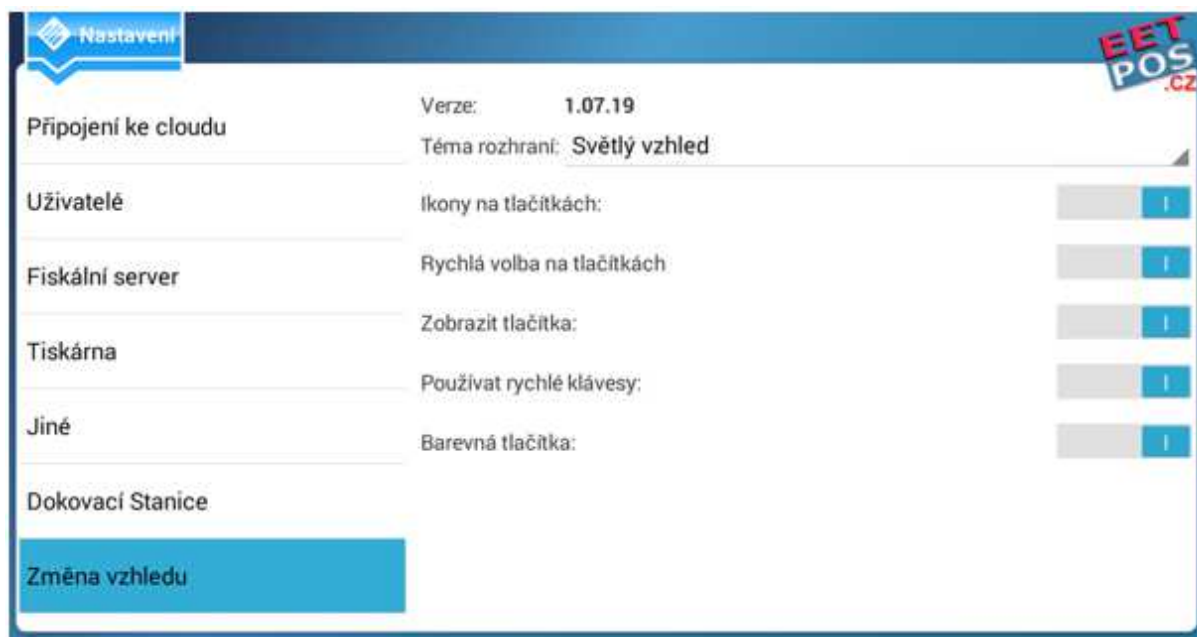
Nastavení

EET POS .CZ

Připojení ke cloudu

Uživatelé

Fiskální server

Tiskárna

Jiné

Dokovací Stanice

Změna vzhledu

Verze: 1.07.19

Téma rozhraní: Světlý vzhled

Ikony na tlačítkách: I

Rychlá volba na tlačítkách I

Zobrazit tlačítka: I

Používat rychlé klávesy: I

Barevná tlačítka: I